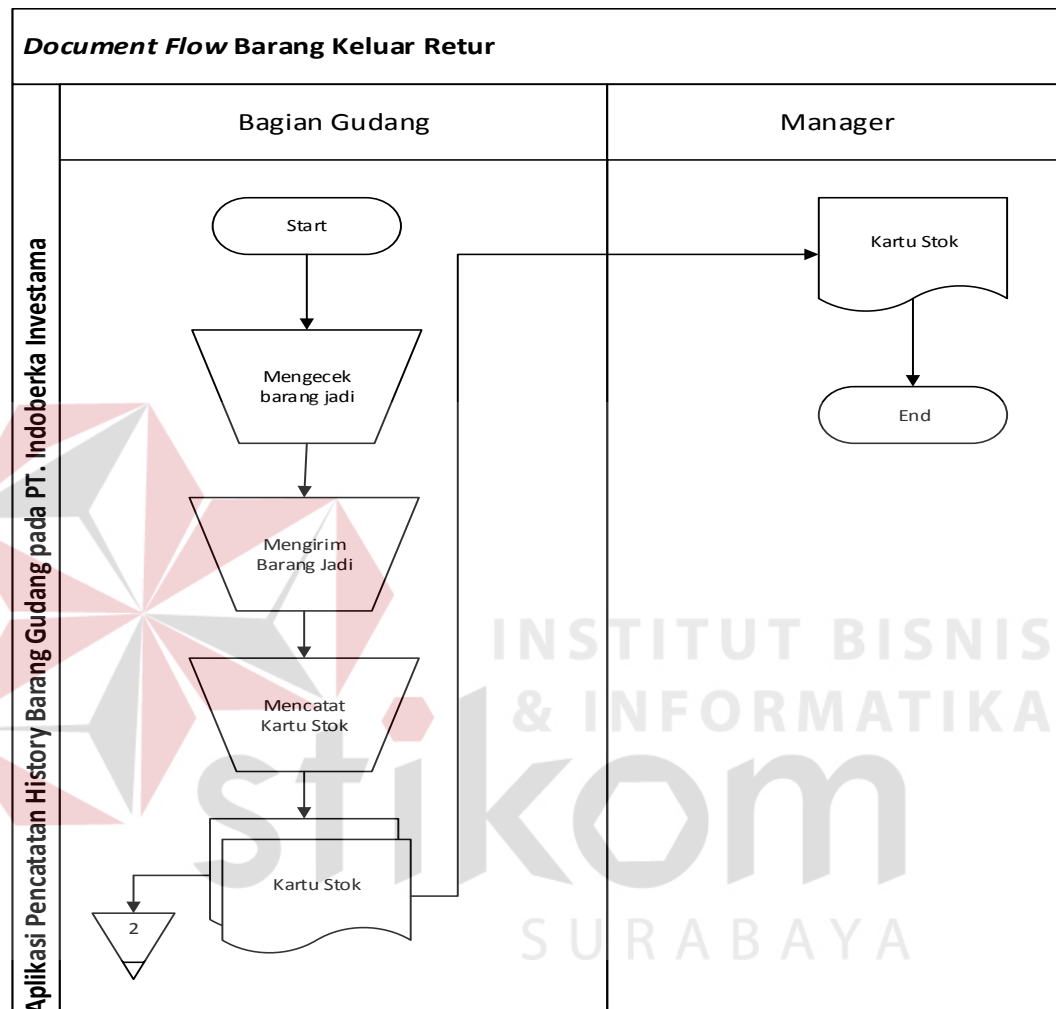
*Document Flow* **Barang Keluar Retur**

**Aplikasi Pencatatan History Barang Gudang pada PT. Indoberka Investama**

Bagian Gudang

Manager

Start

Mengecek barang jadi

Mengirim Barang Jadi

Mencatat Kartu Stok

Kartu Stok

2

Kartu Stok

End

INSTITUT BISNIS & INFORMATIKA

stikom

SURABAYA